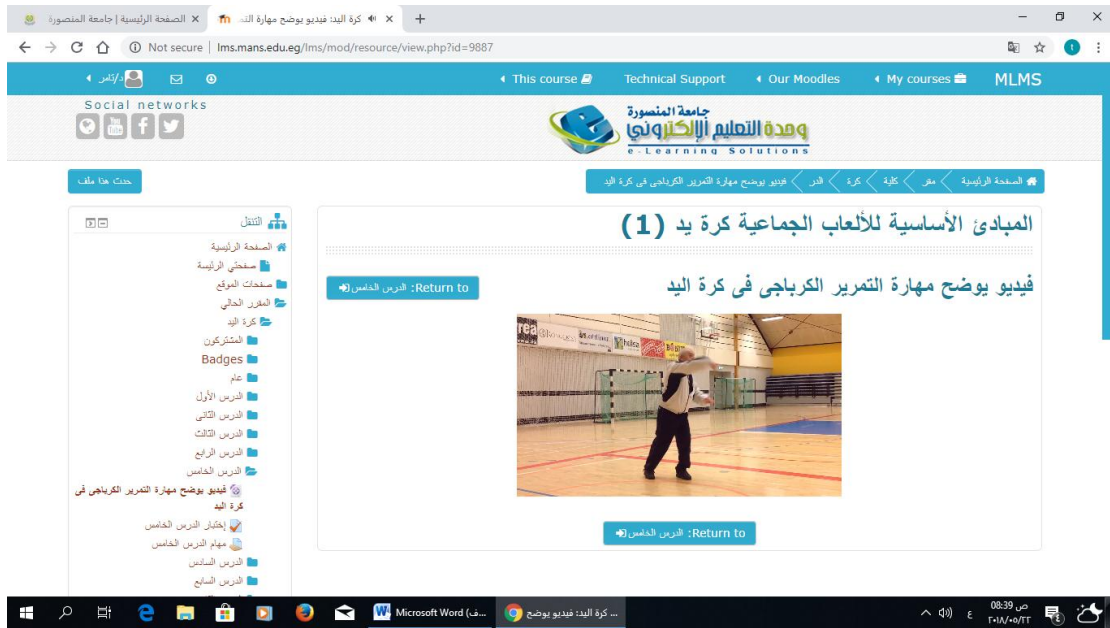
الصفحة الرئيسية | جامعة المنصورة ×
كرة اليد: فيديو يوضح مهارة التمـ ×
+
Not secure | lms.mans.edu.eg/lms/mod/resource/view.php?id=9887

د/تامر
This course
Technical Support
Our Moodles
My courses
MLMS

Social networks
جامعة المنصورة
وحدة التعليم الإلكتروني
e-Learning Solutions

حدث هذا ملف
الصفحة الرئيسية > مقرر > كلية > كرة > الدر > فيديو يوضح مهارة التمرير الكرباجى فى كرة اليد

التنقل
الصفحة الرئيسية
صفحتي الرئيسية
صفحات الموقع
المقرر الحالي
كرة اليد
المشتركون
Badges
عام
الدرس الأول
الدرس الثانى
الدرس الثالث
الدرس الرابع
الدرس الخامس
فيديو يوضح مهارة التمرير الكرباجى فى كرة اليد
إختبار الدرس الخامس
مهام الدرس الخامس
الدرس السادس
الدرس السابع

المبادئ الأساسية للألعاب الجماعية كرة يد (1)

فيديو يوضح مهارة التمرير الكرباجى فى كرة اليد

Return to: الدرس الخامس

Return to: الدرس الخامس

Microsoft Word (...ف
كرة اليد: فيديو يوضح ...
ص 08:39
٢٠١٨/٠٥/٢٢